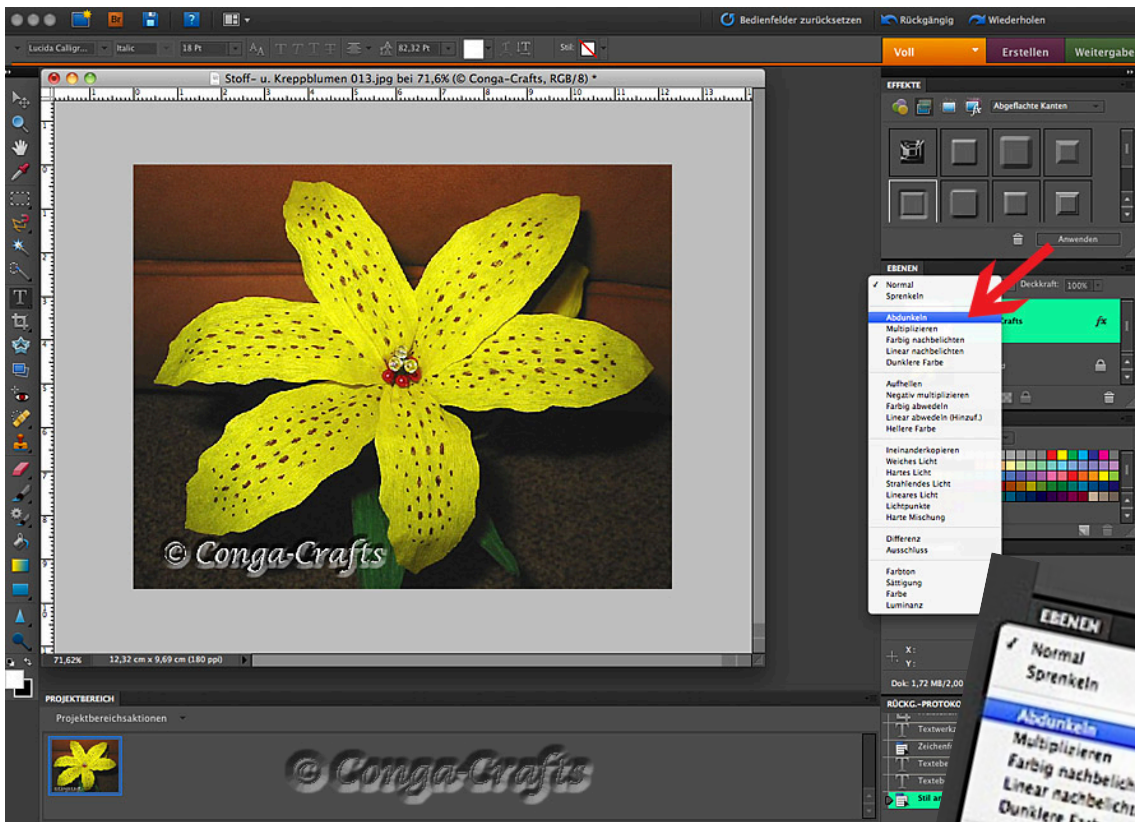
Bedienfelder zurücksetzen
Rückgängig
Wiederholen

Lucida Callig... Italic 18 Pt 82,32 Pt Stil:

Voll
Erstellen
Weitergabe

Stoff- u. Kreppblumen 013.jpg bei 71,6% (© Conga-Crafts, RGB/8) *

EFFEKTE
Abgeflachte Kanten
Anwenden

EBENEN
Deckkraft: 100%
Crafts
fx

Normal
Sprenkeln

Abdunkeln
Multiplizieren
Farbig nachbelichten
Linear nachbelichten
Dunklere Farbe

Aufhellen
Negativ multiplizieren
Farbig abwedeln
Linear abwedeln (Hinzuf.)
Hellere Farbe

Ineinanderkopieren
Weiches Licht
Hartes Licht
Strahlendes Licht
Lineares Licht
Lichtpunkte
Harte Mischung

Differenz
Ausschluss

Farbton
Sättigung
Farbe
Luminanz

© Conga-Crafts

71,62%
12,32 cm x 9,69 cm (180 ppi)

X:
Y:
Dok: 1,72 MB/2,00

PROJEKTBEREICH
Projektbereichsaktionen

© Conga-Crafts

RÜCKG.-PROTOKO
Textwerkz
Zeichenf
Textebe
Textebe
Stil an

EBENEN
Normal
Sprenkeln
Abdunkeln
Multiplizieren
Farbig nachbelicht
Linear nachbelicht
Dunklere Farb